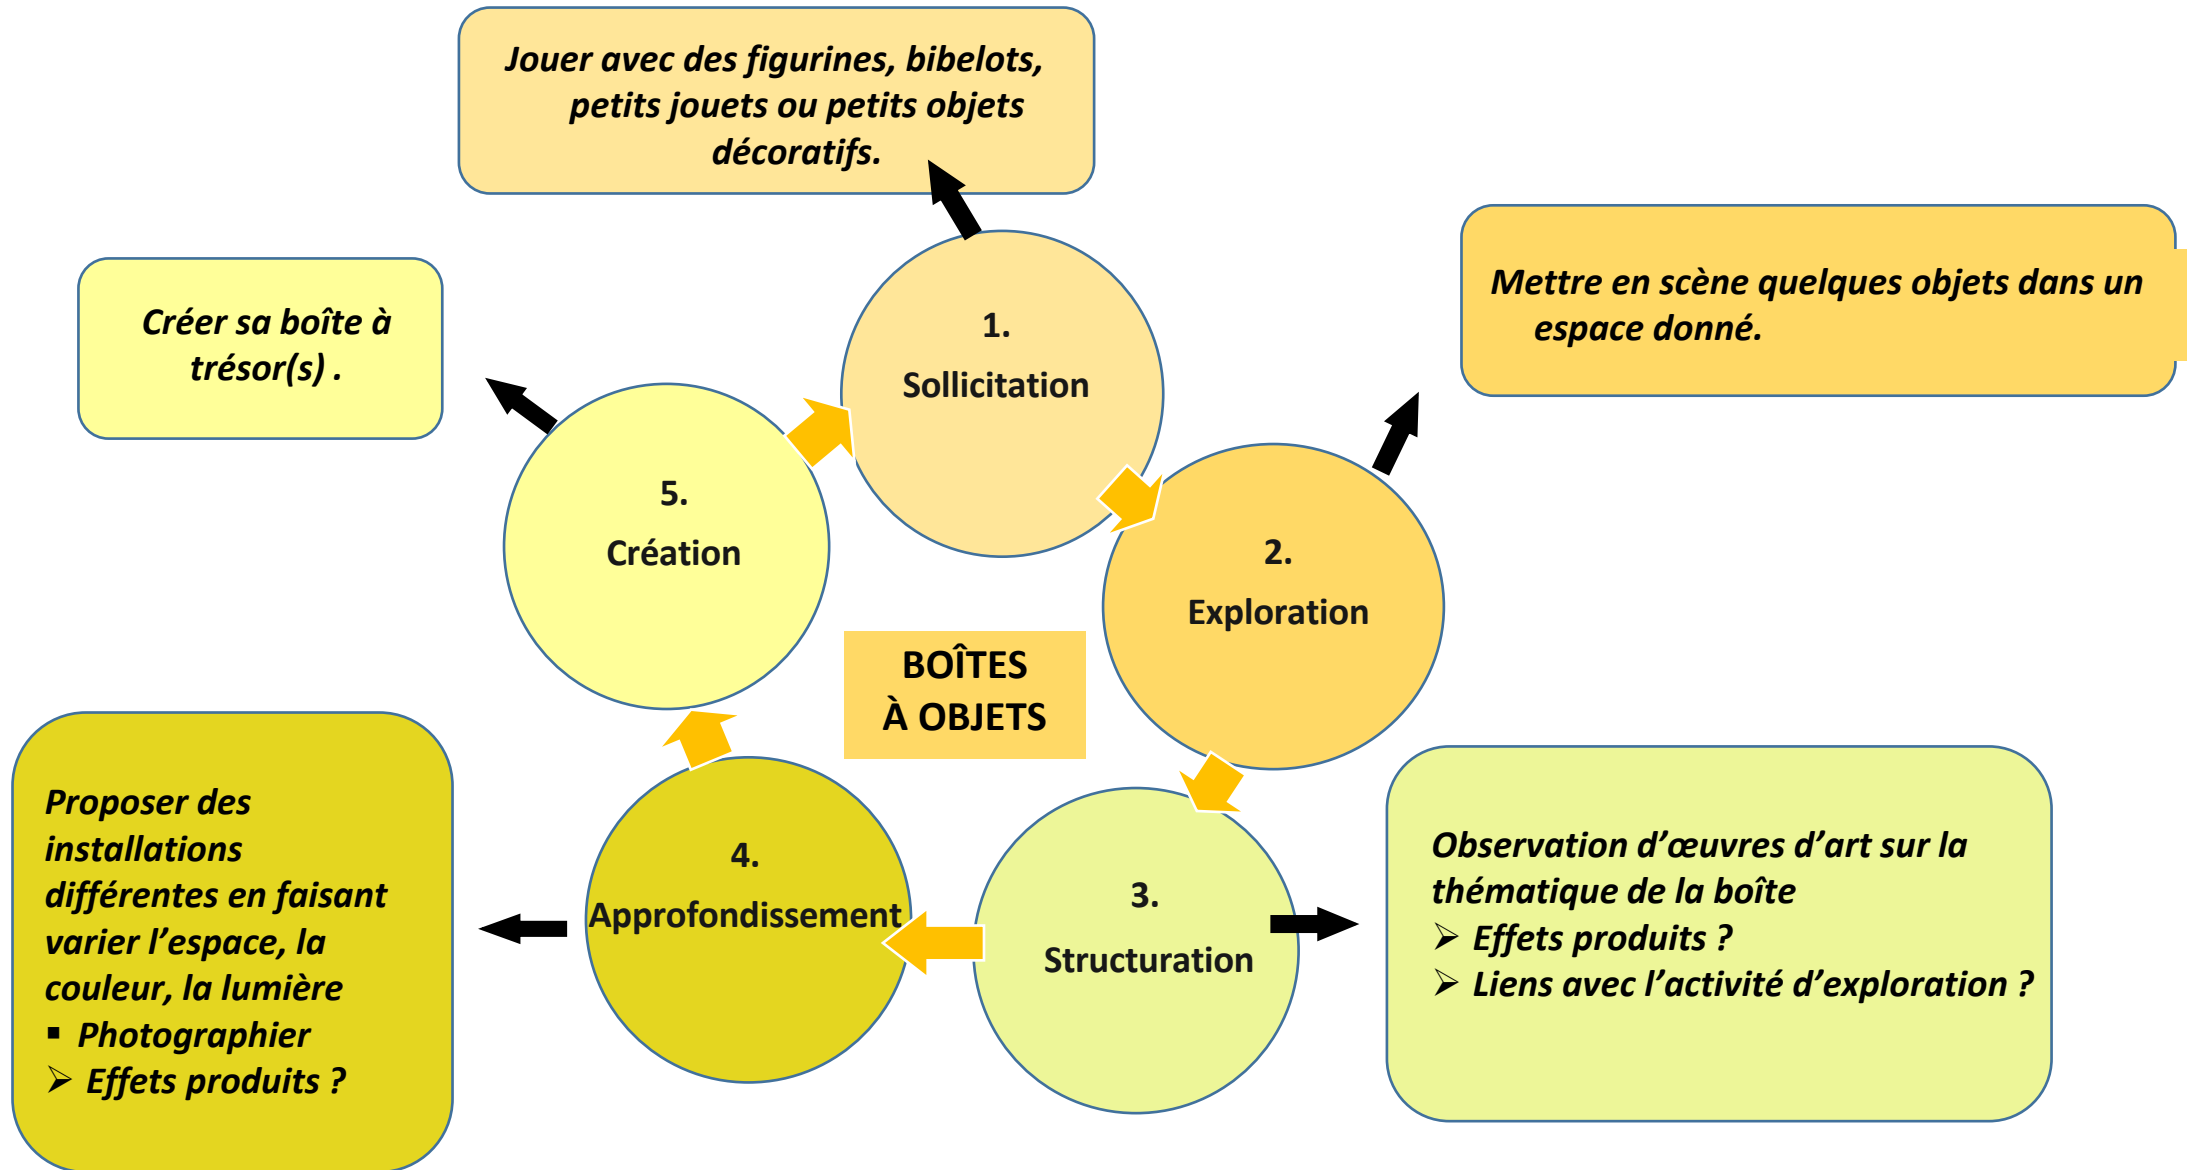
Jouer avec des figurines, bibelots, petits jouets ou petits objets décoratifs.

1.
Sollicitation

Mettre en scène quelques objets dans un espace donné.

2.
Exploration

Observation d'œuvres d'art sur la thématique de la boîte
➢ Effets produits ?
➢ Liens avec l'activité d'exploration ?

3.
Structuration

4.
Approfondissement

Proposer des installations différentes en faisant varier l'espace, la couleur, la lumière
▪ Photographier
➢ Effets produits ?

5.
Création

Créer sa boîte à trésor(s) .

BOÎTES
À OBJETS